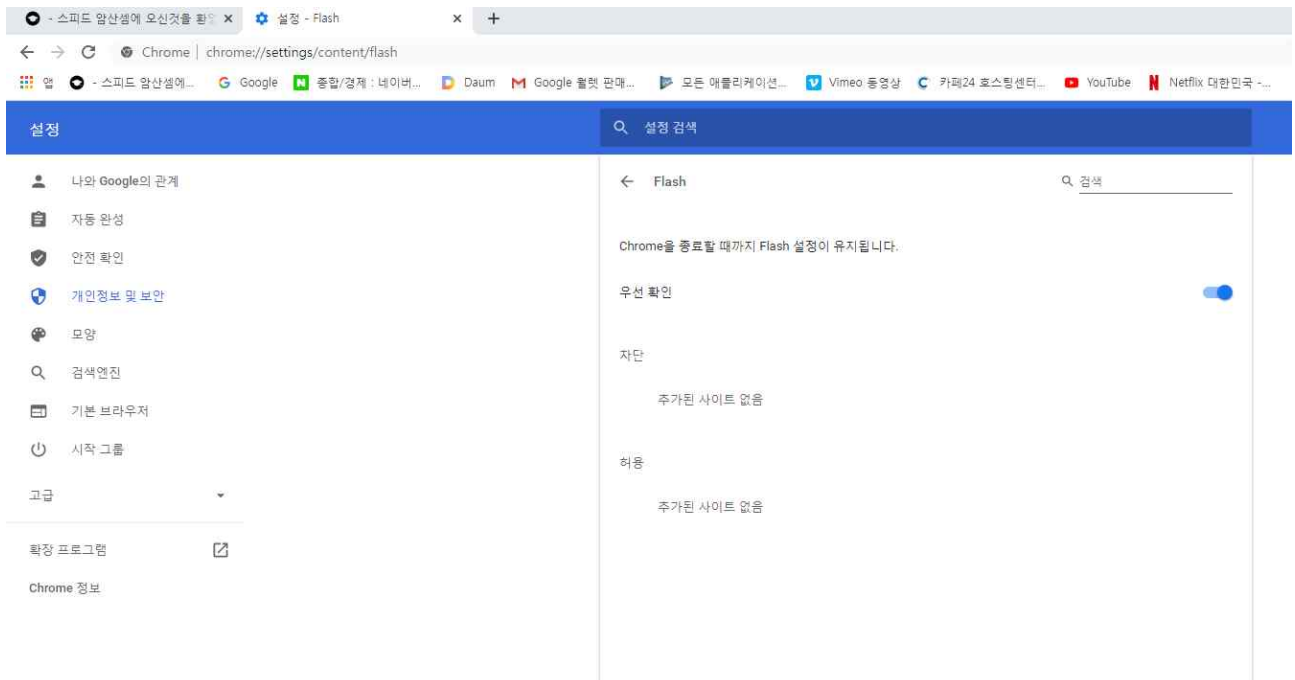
- 스피드 암산셈에 오신것을 환 ×
설정 - Flash ×
+

Chrome | chrome://settings/content/flash

앱 - 스피드 암산셈에... Google 종합/경제 : 네이버... Daum Google 월렛 판매... 모든 애플리케이션... Vimeo 동영상 카페24 호스팅센터... YouTube Netflix 대한민국 -...

설정
설정 검색

나와 Google의 관계
자동 완성
안전 확인
개인정보 및 보안
모양
검색엔진
기본 브라우저
시작 그룹
고급
확장 프로그램
Chrome 정보

Flash
검색

Chrome을 종료할 때까지 Flash 설정이 유지됩니다.

우선 확인

차단
추가된 사이트 없음

허용
추가된 사이트 없음